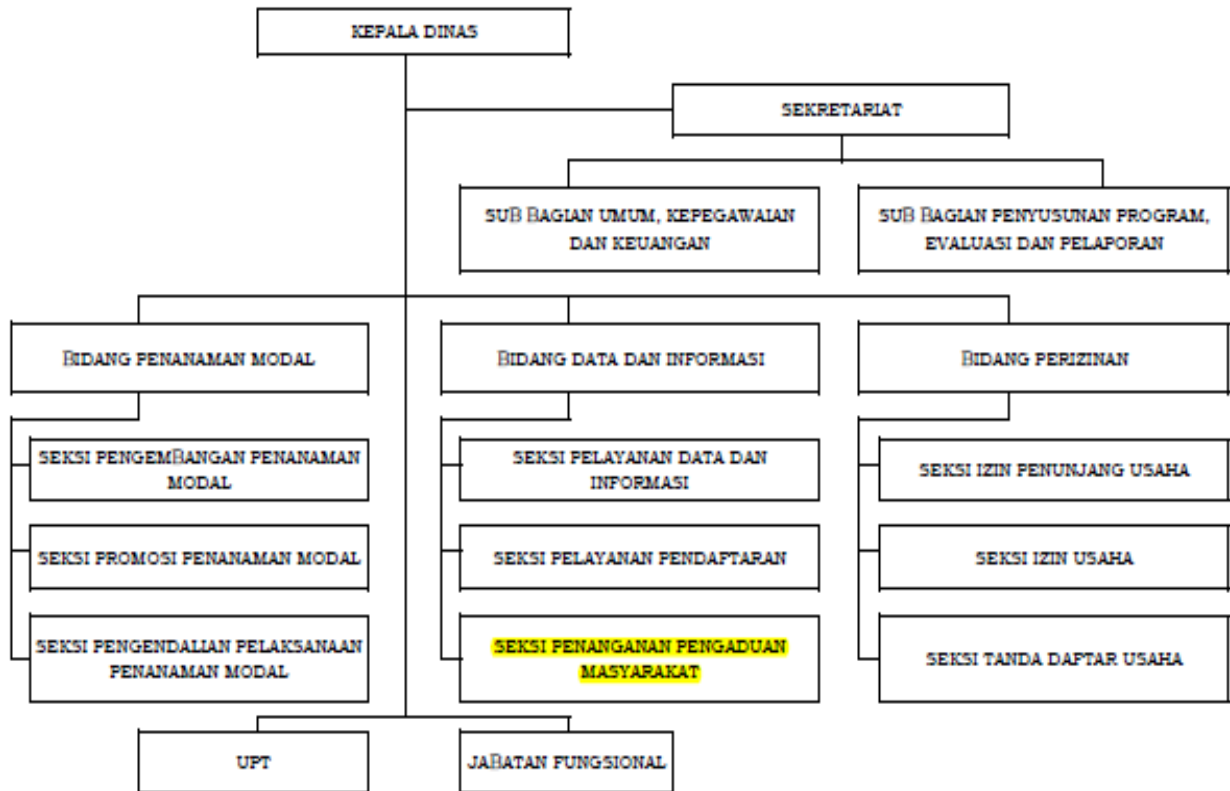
KEPALA DINAS

SEKRETARIAT

SUB BAGIAN UMUM, KEPEGAWAIAN DAN KEUANGAN

SUB BAGIAN PENYUSUNAN PROGRAM, EVALUASI DAN PELAPORAN

BIDANG PENANAMAN MODAL

BIDANG DATA DAN INFORMASI

BIDANG PERIZINAN

SEKSI PENGEMBANGAN PENANAMAN MODAL

SEKSI PROMOSI PENANAMAN MODAL

SEKSI PENGENDALIAN PELAKSANAAN PENANAMAN MODAL

SEKSI PELAYANAN DATA DAN INFORMASI

SEKSI PELAYANAN PENDAFTARAN

SEKSI PENANGANAN PENGADUAN MASYARAKAT

SEKSI IZIN PENUNJANG USAHA

SEKSI IZIN USAHA

SEKSI TANDA DAFTAR USAHA

UPT

JABATAN FUNGSIONAL